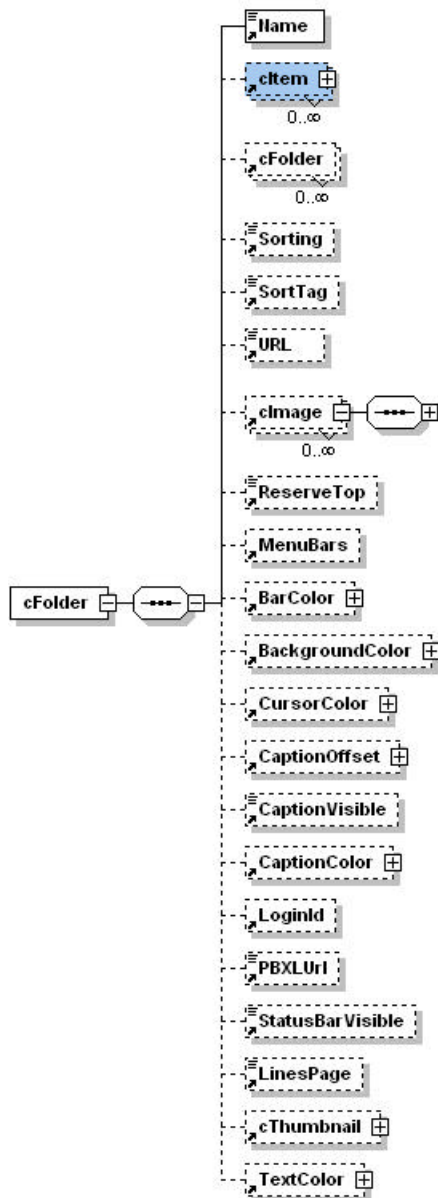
Name
cItem
0..∞
cFolder
0..∞
Sorting
SortTag
URL
cImage
0..∞
ReserveTop
MenuBars
cFolder
BarColor
BackgroundColor
CursorColor
CaptionOffset
CaptionVisible
CaptionColor
LoginId
PBXLUrl
StatusBarVisible
LinesPage
cThumbnail
TextColor